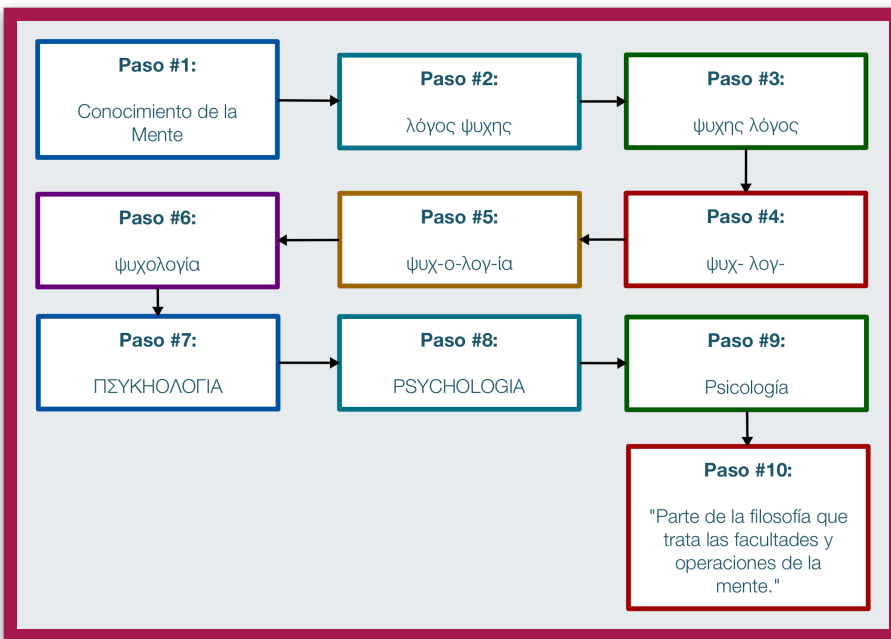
Paso #1:

Conocimiento de la Mente

Paso #2:

λόγος ψυχης

Paso #3:

ψυχης λόγος

Paso #6:

ψυχολογία

Paso #5:

ψυχ-ο-λογ-ία

Paso #4:

ψυχ- λογ-

Paso #7:

ΠΣΥΚΗΟΛΟΓΙΑ

Paso #8:

PSYCHOLOGIA

Paso #9:

Psicología

Paso #10:

"Parte de la filosofía que trata las facultades y operaciones de la mente."